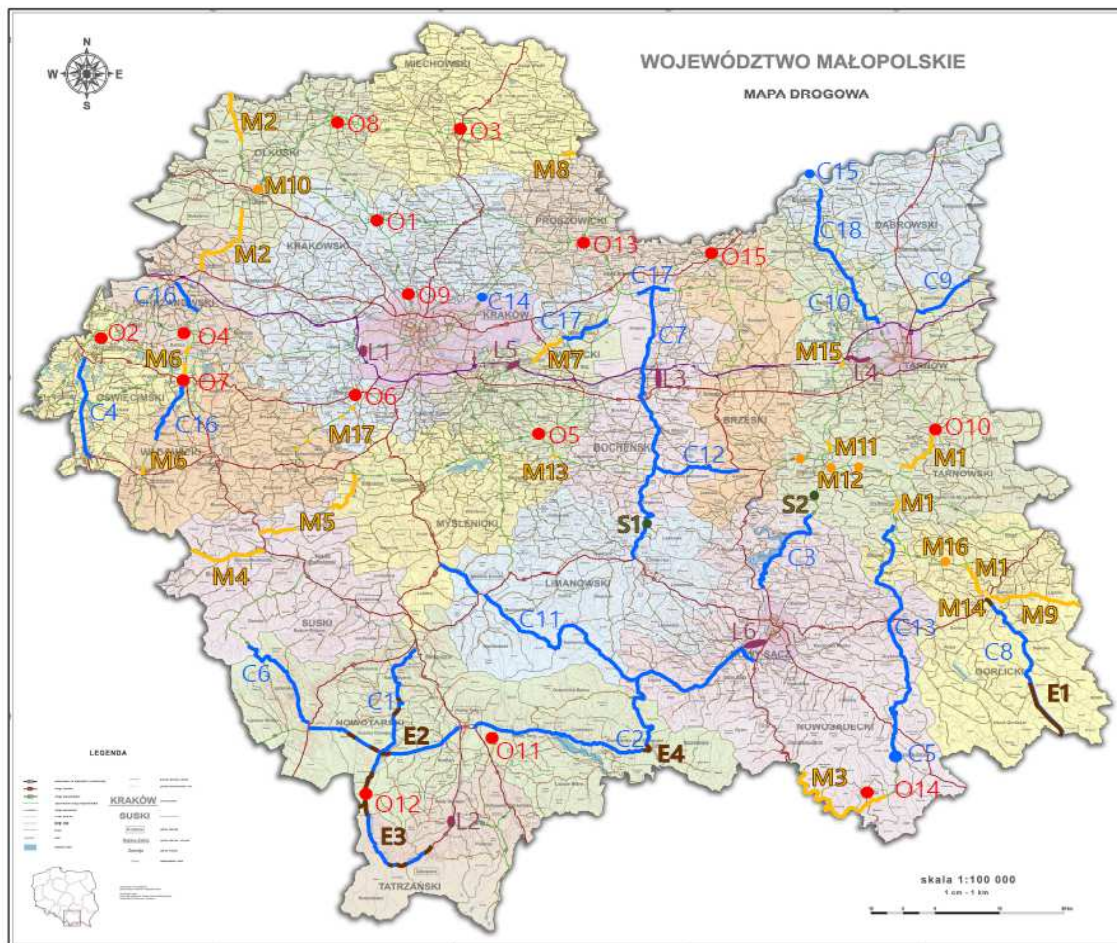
N
W E
S

WOJEWÓDZTWO MAŁOPOLSKIE
MAPA DROGOWA

MIECHOWSKI
M2
O8
O3
M8
OLKUSKI
M10
C15
O1
PROSZOWICKI
C18
DĄBROWSKI
KRAKOWSKI
O13
O15
M2
C17
C9
C16
O9
C14
C10
O2
O4
KRAKÓW
C17
M6
L1
L5
M7
C7
M15
O7
L3
L4
TARNÓW
OŚWIĘCIMSKI
C4
O6
C16
BRZESKI
O10
M17
O5
M11
M6
WADOWICKI
M13
BOCHEŃSKI
C12
M1
TARNOWSKI
M12
S2
M1
S1
M5
MYŚLENICKI
C3
M16
M4
LIMANOWSKI
M1
C11
M14
M9
SUSKI
L6
C13
C8
C6
GORLICKI
C1
E1
NOWOTARSKI
E2
NOWOSĄDECKI
O11
C2
E4
C5
M3
O14
O12
E3
L2
TATRZAŃSKI

LEGENDA
KRAKÓW
SUSKI

skala 1:100 000
1 cm - 1 km